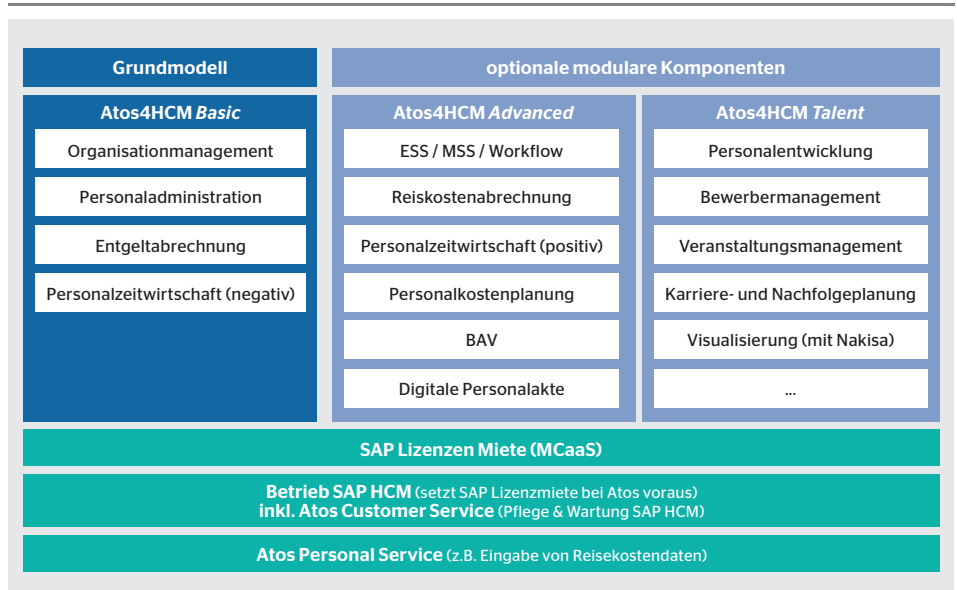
Grundmodell

optionale modulare Komponenten

Atos4HCM *Basic*

Organisationmanagement

Personaladministration

Entgeltabrechnung

Personalzeitwirtschaft (negativ)

Atos4HCM *Advanced*

ESS / MSS / Workflow

Reiskostenabrechnung

Personalzeitwirtschaft (positiv)

Personalkostenplanung

BAV

Digitale Personalakte

Atos4HCM *Talent*

Personalentwicklung

Bewerbermanagement

Veranstaltungsmanagement

Karriere- und Nachfolgeplanung

Visualisierung (mit Nakisa)

...

SAP Lizenzen Miete (MCaaS)

Betrieb SAP HCM (setzt SAP Lizenzmiete bei Atos voraus)
inkl. Atos Customer Service (Pflege & Wartung SAP HCM)

Atos Personal Service (z.B. Eingabe von Reisekostendaten)